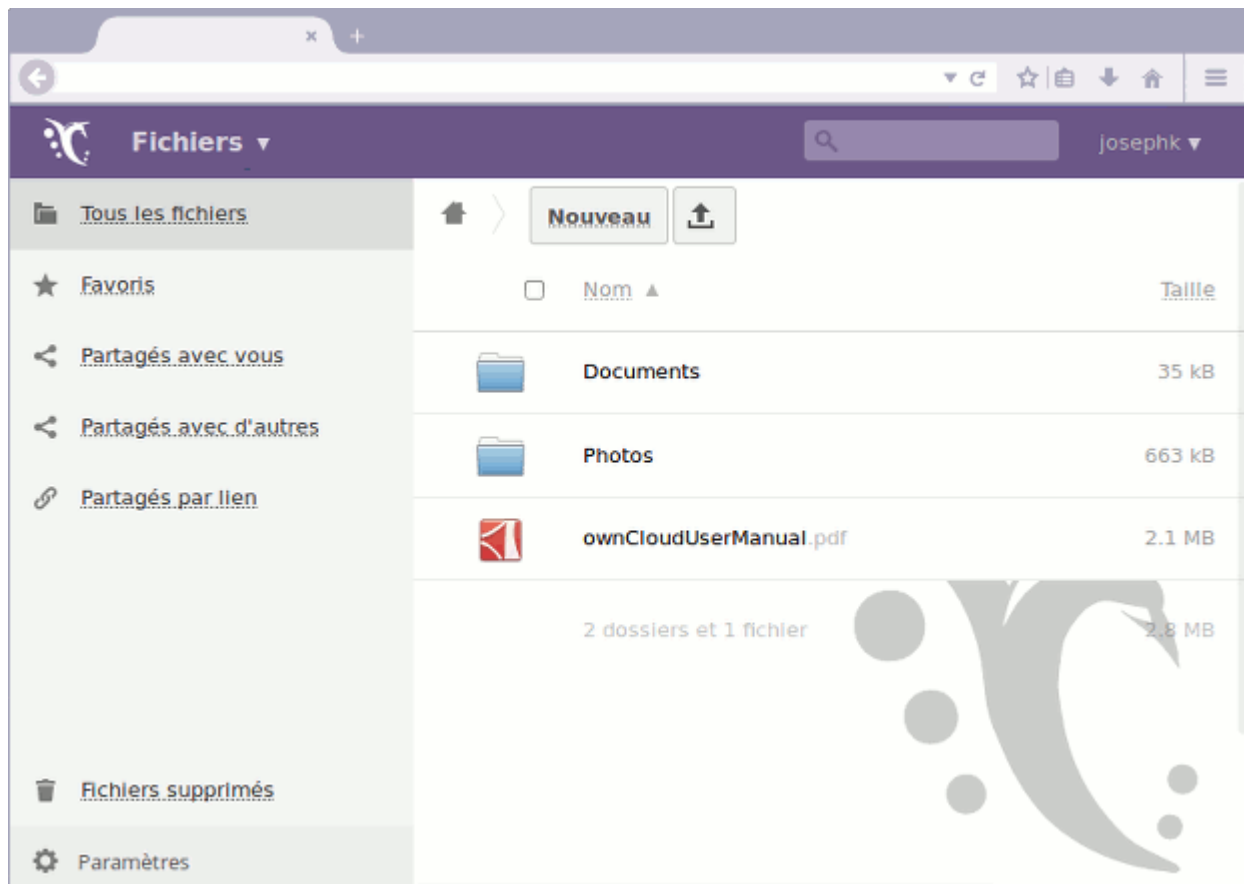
Fichiers ▾

josephk ▾

Tous les fichiers

Favoris

Partagés avec vous

Partagés avec d'autres

Partagés par lien

Fichiers supprimés

Paramètres

Nouveau

Nom ▲

Taille

Documents 35 kB

Photos 663 kB

ownCloudUserManual.pdf 2.1 MB

2 dossiers et 1 fichier 2.8 MB